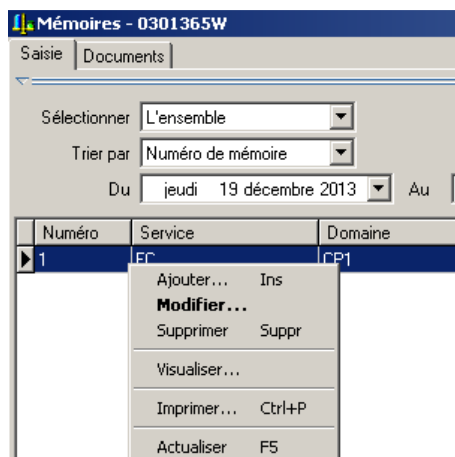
Mémoires - 0301365W

Saisie | Documents

Sélectionner L'ensemble

Trier par Numéro de mémoire

Du jeudi 19 décembre 2013 Au

| Numéro | Service | Domaine |
|---|---|---|
| 1 | FC | CP1 |

Ajouter... Ins
Modifier...
Supprimer Suppr
Visualiser...
Imprimer... Ctrl+P
Actualiser F5